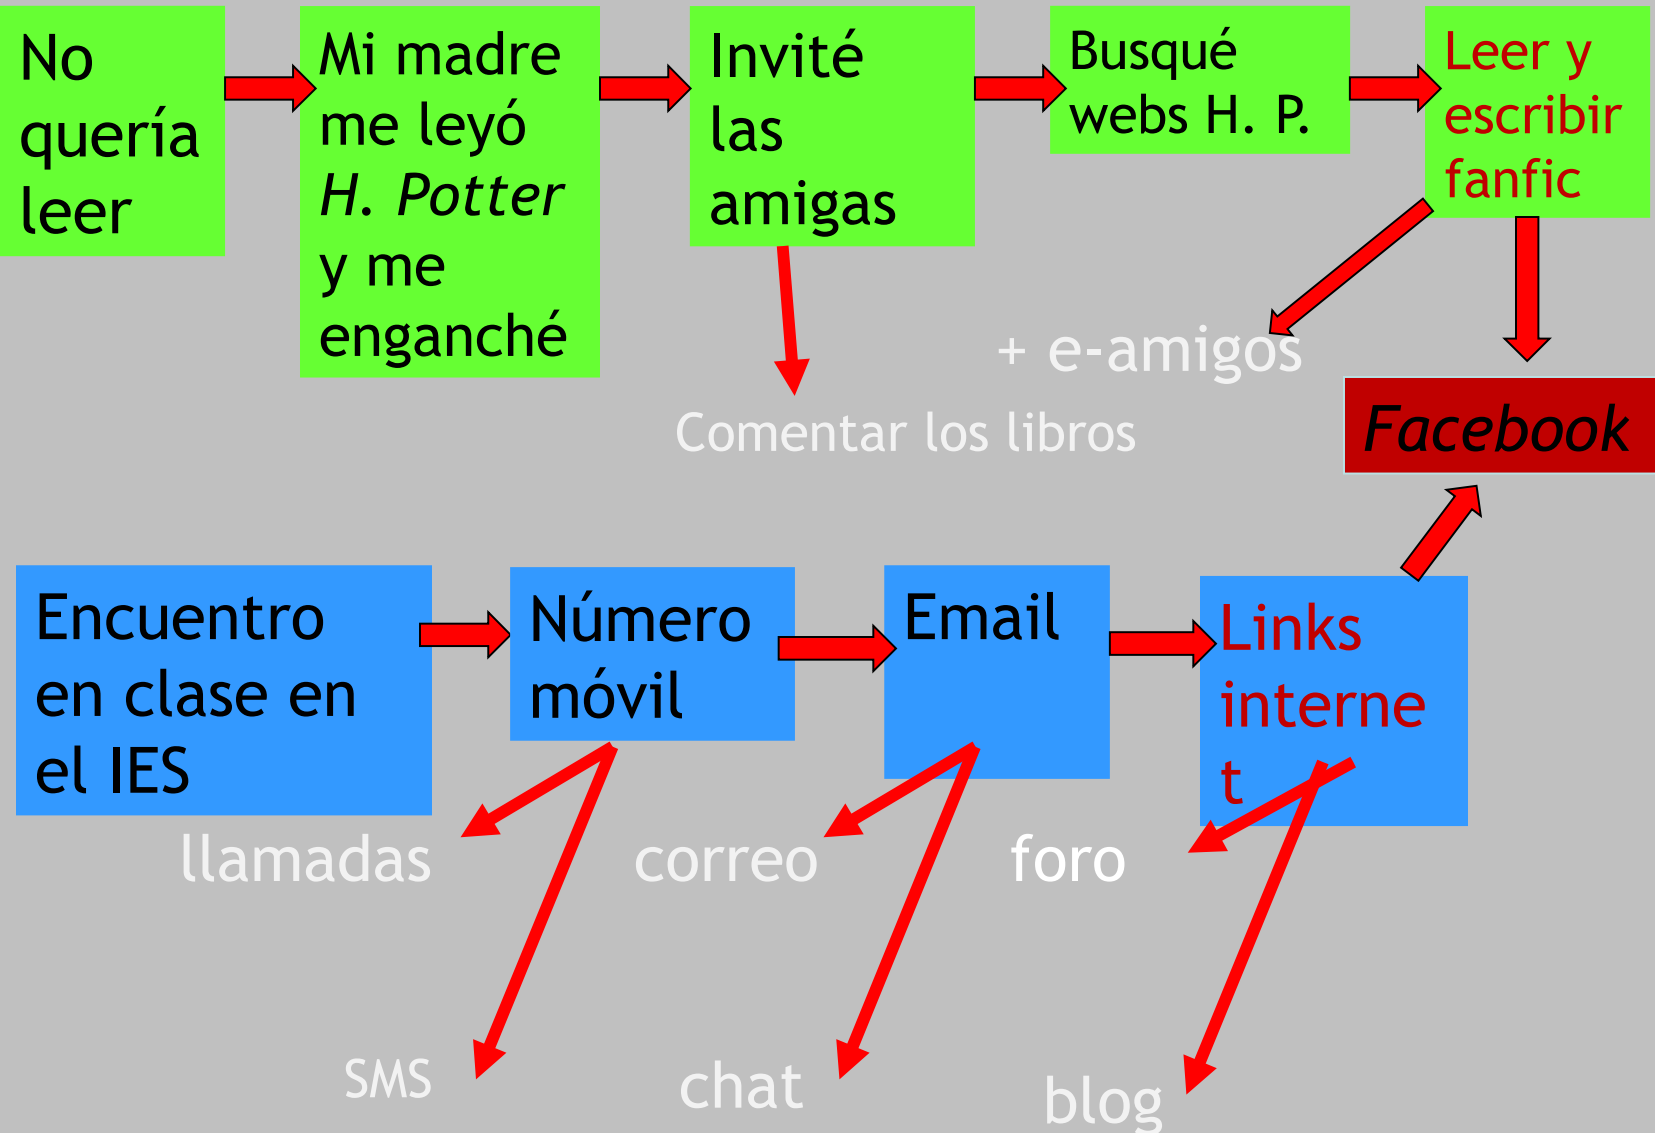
No quería leer

Mi madre me leyó *H. Potter* y me enganché

Invité las amigas

Busqué webs H. P.

Leer y escribir fanfic

+ e-amigos

Comentar los libros

Facebook

Encuentro en clase en el IES

Número móvil

Email

Links internet

llamadas

correo

foro

SMS

chat

blog